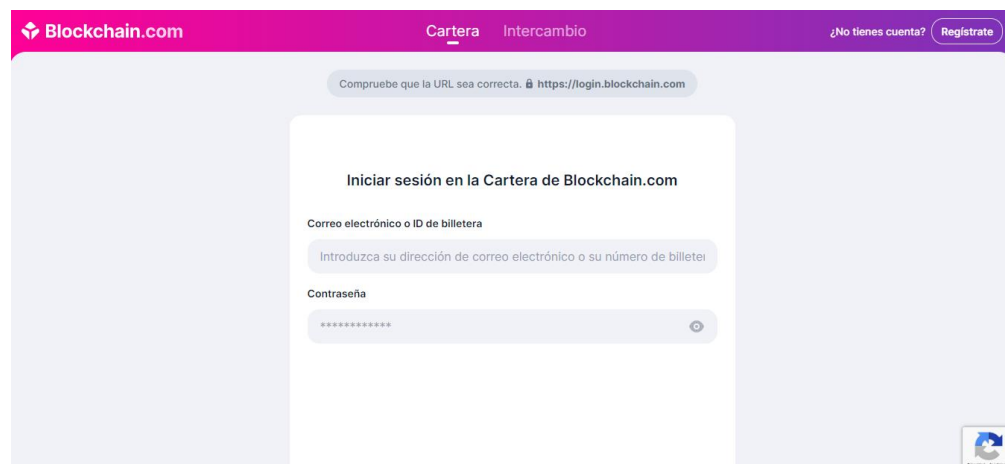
Blockchain.com

Cartera Intercambio

¿No tienes cuenta? Regístrate

Compruebe que la URL sea correcta. https://login.blockchain.com

Iniciar sesión en la Cartera de Blockchain.com

Correo electrónico o ID de billetera

Introduzca su dirección de correo electrónico o su número de billete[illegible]

Contraseña

************